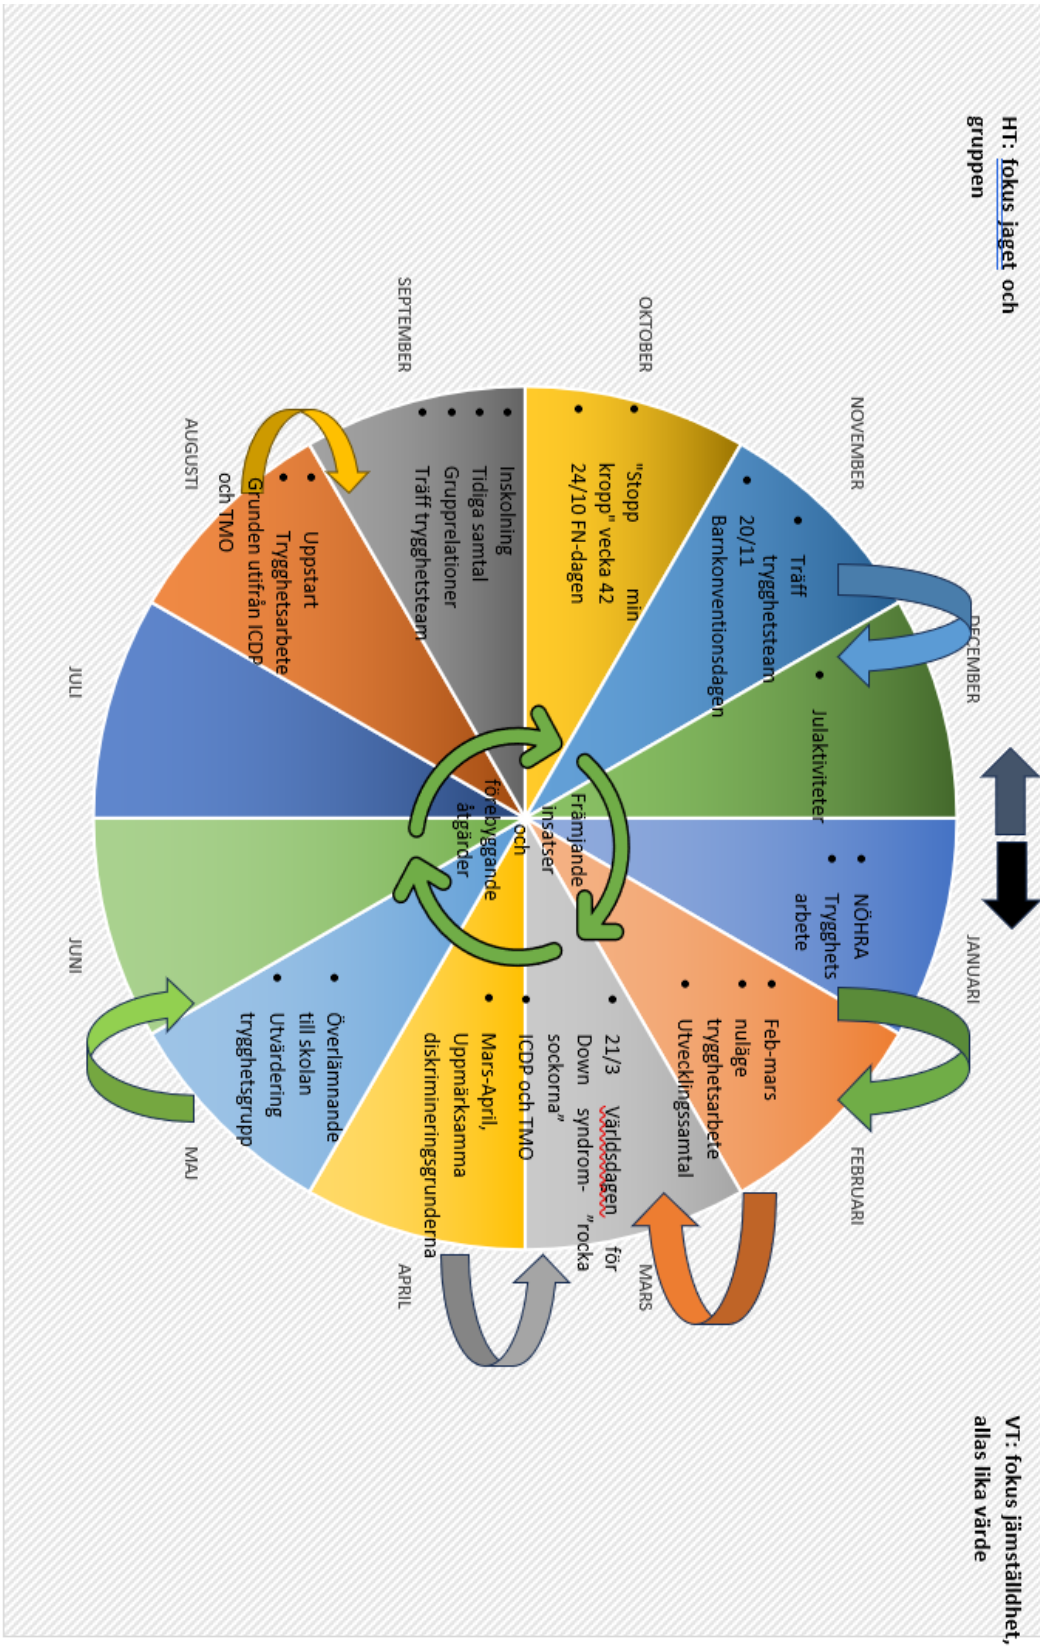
HT: fokus jaget och gruppen

OKTOBER

NOVEMBER

DECEMBER

JANUARI

FEBRUARI

MARS

APRIL

MAJ

JUNI

JULI

AUGUSTI

SEPTEMBER

• Inskolning
• Tidiga samtal
• Grupprelationer
• Träff trygghetsteam

• "Stopp min kropp" vecka 42
• 24/10 FN-dagen

• Träff trygghetsteam
• 20/11 Barnkonventionsdagen

• Julaktiviteter

• NÖHRA
• Trygghets arbete

• Feb-mars nuläge trygghetsarbete
• Utvecklingssamtal

• 21/3 Världsdagen för Down syndrom- "rocka sockorna"
• ICDP och TMO

• Mars-April, Uppmärksamma diskrimineringsgrunderna

• Överlämnande till skolan
• Utvärdering trygghetsgrupp

• Uppstart Trygghetsarbete
• Grunden utifrån ICDP och TMO

Främjande insatser och förebyggande åtgärder

VT: fokus jämställdhet, allas lika värde